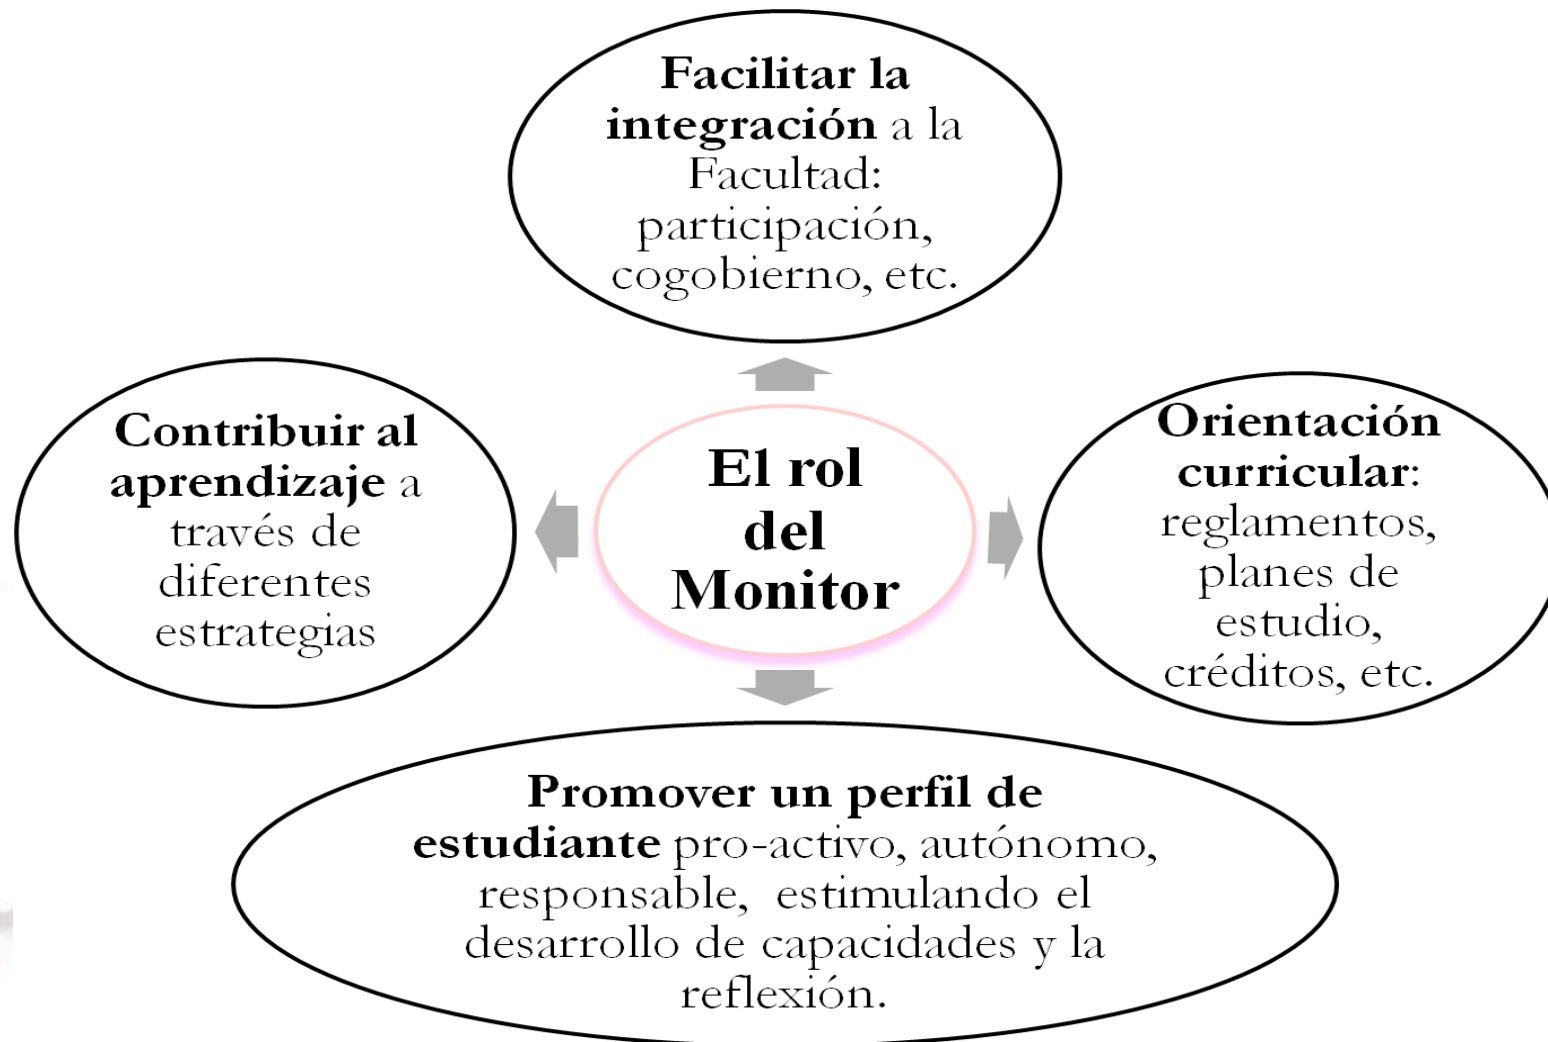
Facilitar la integración a la Facultad: participación, cogobierno, etc.

Contribuir al aprendizaje a través de diferentes estrategias

El rol del Monitor

Orientación curricular: reglamentos, planes de estudio, créditos, etc.

Promover un perfil de estudiante pro-activo, autónomo, responsable, estimulando el desarrollo de capacidades y la reflexión.